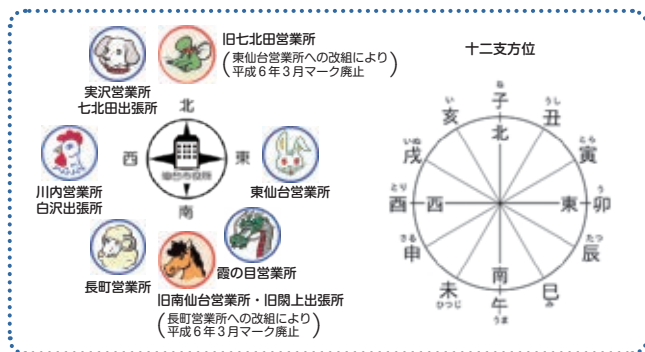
旧七北田営業所
(東仙台営業所への改組により平成6年3月マーク廃止)

実沢営業所
七北田出張所

北

西

東

仙台市役所

南

川内営業所
白沢出張所

東仙台営業所

長町営業所

霞の目営業所

旧南仙台営業所・旧閖上出張所
(長町営業所への改組により平成6年3月マーク廃止)

十二支方位

ね
子
北

うし
丑

い
亥

とら
寅

いぬ
戌

う
卯
東

とり
酉
西

たつ
辰

さる
申

み
巳

ひつじ
未

南
午
うま